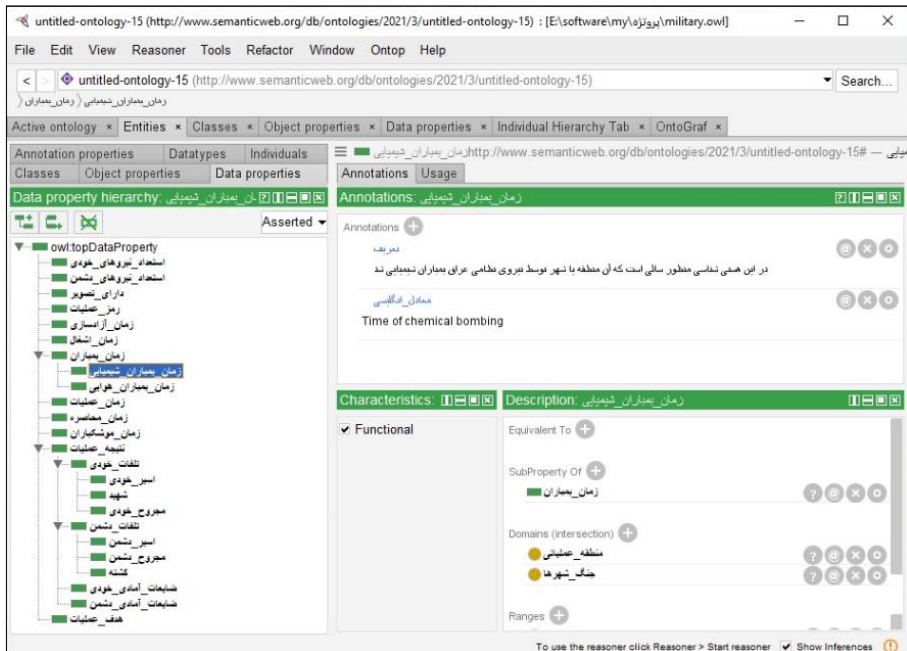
untitled-ontology-15 (http://www.semanticweb.org/db/ontologies/2021/3/untitled-ontology-15) : [E:\software\my\پروژه\military.owl]

File Edit View Reasoner Tools Refactor Window Ontop Help

untitled-ontology-15 (http://www.semanticweb.org/db/ontologies/2021/3/untitled-ontology-15)

Search...

زمان_بمباران_شیمیایی 〈 زمان_بمباران

Active ontology × Entities × Classes × Object properties × Data properties × Individual Hierarchy Tab × OntoGraf ×

Annotation properties | Datatypes | Individuals
Classes | Object properties | Data properties

Data property hierarchy: زمان_بمباران_شیمیایی

Asserted

owl:topDataProperty
استعداد_نیروهای_خودی
استعداد_نیروهای_دشمن
دارای_تصویر
رمز_عملیات
زمان_آزادسازی
زمان_اشغال
زمان_بمباران
زمان_بمباران_شیمیایی
زمان_بمباران_هوایی
زمان_عملیات
زمان_محاصره
زمان_موشکباران
نتیجه_عملیات
تلفات_خودی
اسیر_خودی
شهید
مجروح_خودی
تلفات_دشمن
اسیر_دشمن
مجروح_دشمن
کشته
ضایعات_آمادی_خودی
ضایعات_آمادی_دشمن
هدف_عملیات

زمان_بمباران_شیمیایی — http://www.semanticweb.org/db/ontologies/2021/3/untitled-ontology-15#زمان_بمباران_شیمیایی

Annotations | Usage

Annotations: زمان_بمباران_شیمیایی

Annotations

تعریف
در این هستی شناسی منظور سالی است که آن منطقه یا شهر توسط نیروی نظامی عراق بمباران شیمیایی شد

معادل_انگلیسی
Time of chemical bombing

Characteristics:

Functional

Description: زمان_بمباران_شیمیایی

Equivalent To

SubProperty Of
زمان_بمباران

Domains (intersection)
منطقه_عملیاتی
جنگ_شهرها

Ranges

To use the reasoner click Reasoner > Start reasoner Show Inferences